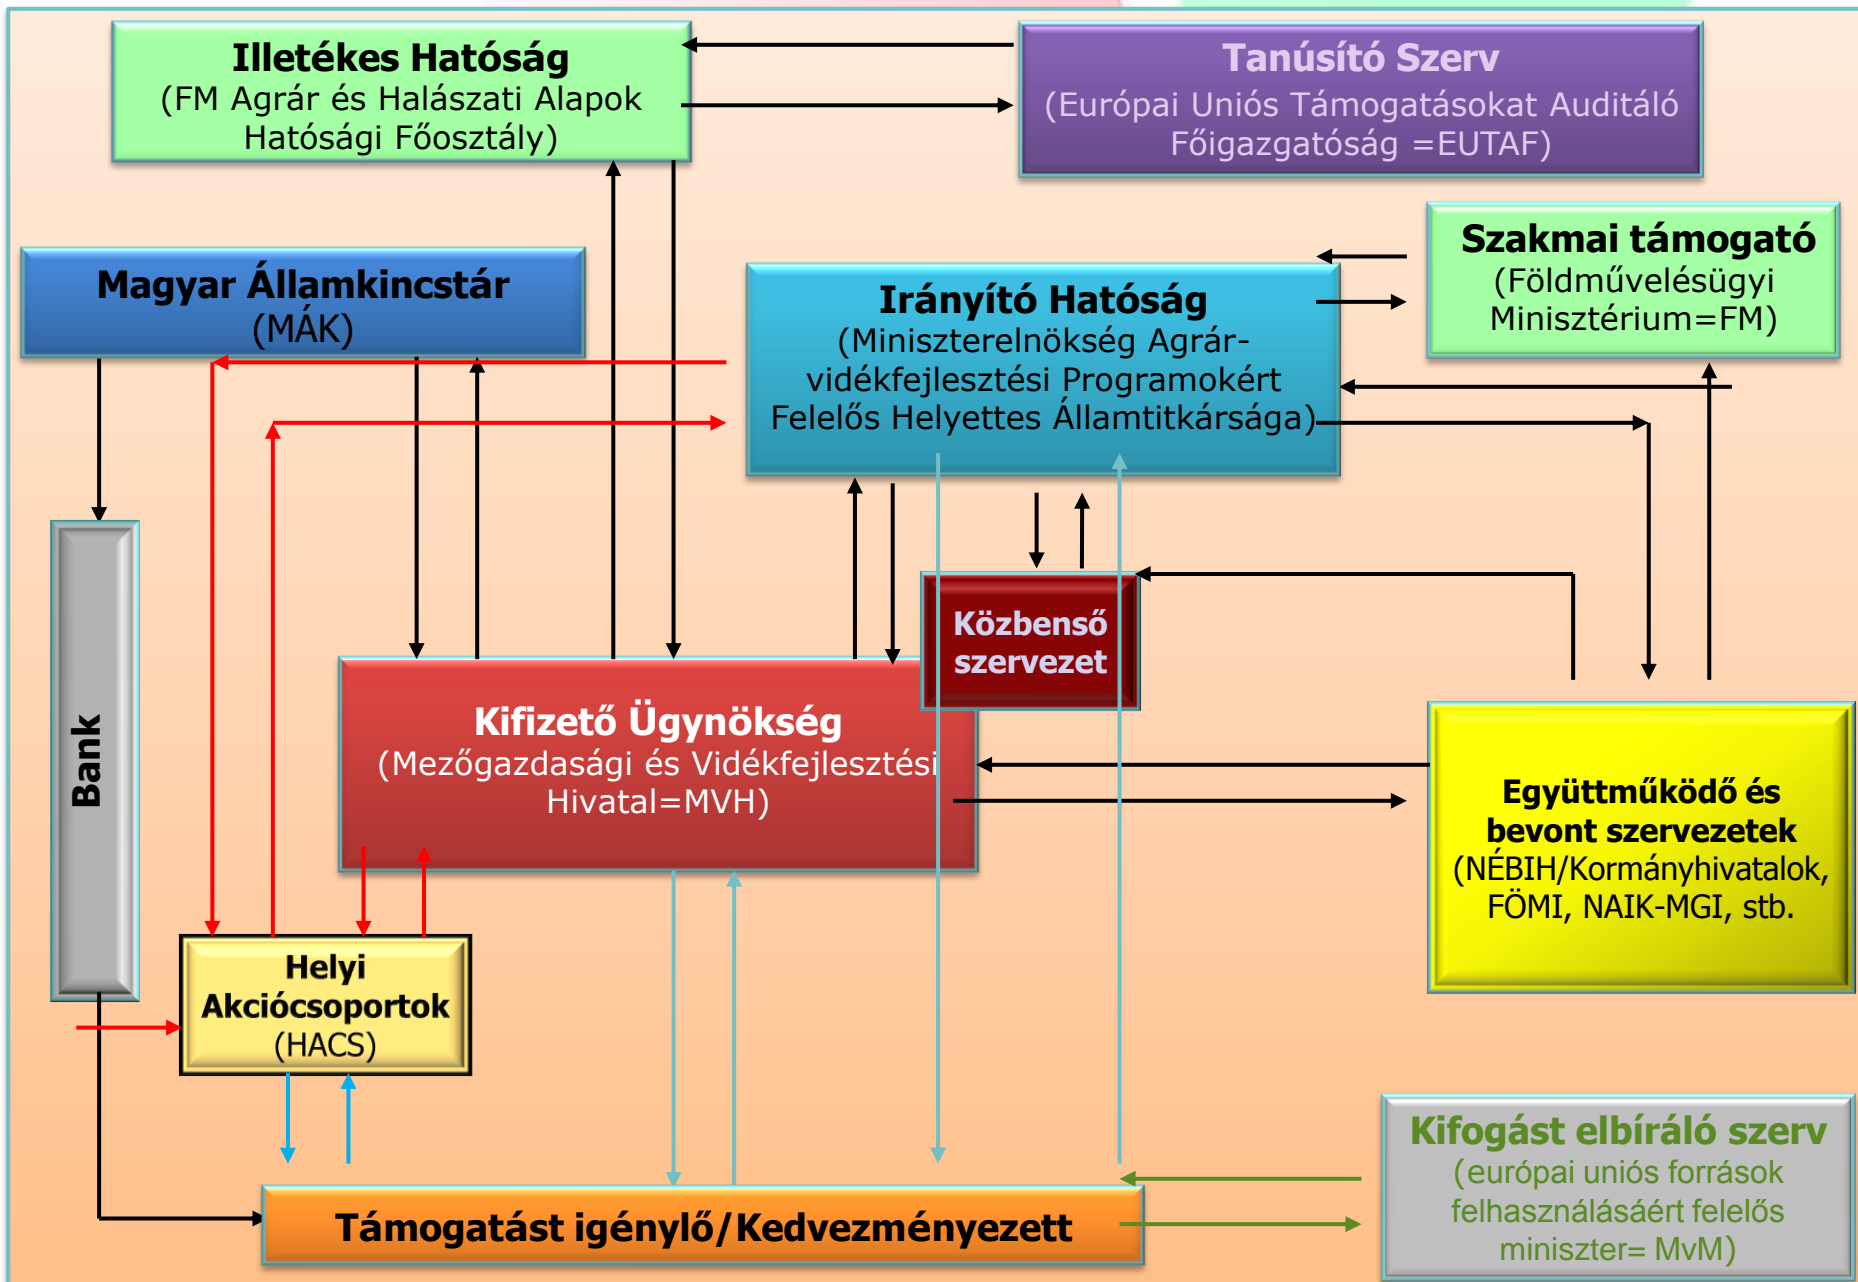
Illetékes Hatóság
(FM Agrár és Halászati Alapok Hatósági Főosztály)

Tanúsító Szerv
(Európai Uniós Támogatásokat Auditáló Főigazgatóság =EUTAF)

Szakmai támogató
(Földművelésügyi Minisztérium=FM)

Magyar Államkincstár
(MÁK)

Irányító Hatóság
(Miniszterelnökség Agrár-vidékfejlesztési Programokért Felelős Helyettes Államtitkársága)

Bank

Közbenső szervezet

Kifizető Ügynökség
(Mezőgazdasági és Vidékfejlesztési Hivatal=MVH)

Együttműködő és bevont szervezetek
(NÉBIH/Kormányhivatalok, FÖMI, NAIK-MGI, stb.

Helyi Akciócsoportok
(HACS)

Kifogást elbíráló szerv
(európai uniós források felhasználásáért felelős miniszter= MvM)

Támogatást igénylő/Kedvezményezett